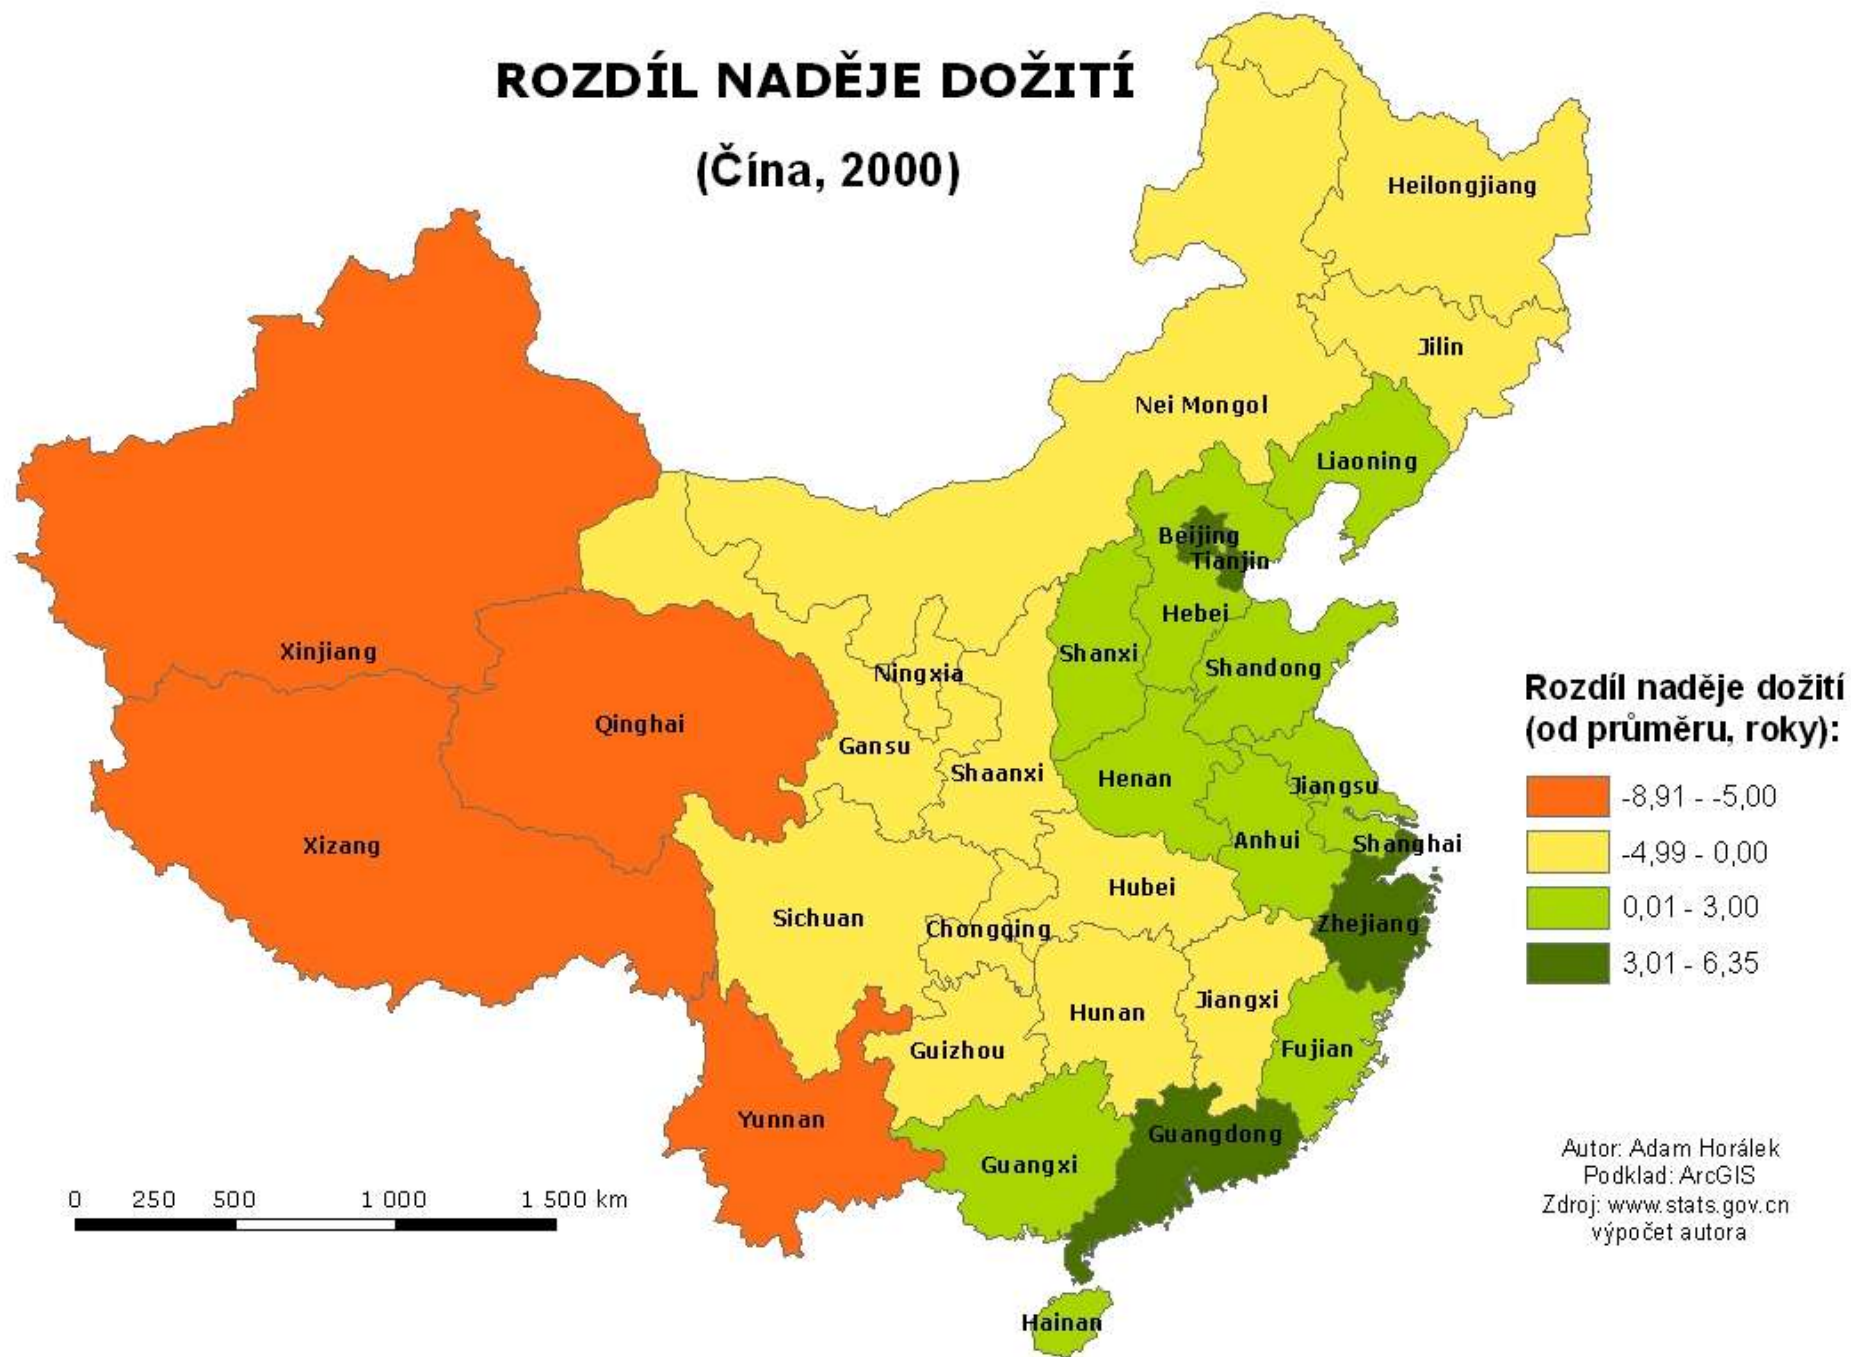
ROZDÍL NADĚJE DOŽITÍ

(Čína, 2000)

Heilongjiang

Jilin

Nei Mongol

Liaoning

Beijing

Tianjin

Hebei

Xinjiang

Ningxia

Shanxi

Shandong

Qinghai

Gansu

Shaanxi

Henan

Jiangsu

Xizang

Anhui

Shanghai

Hubei

Sichuan

Chongqing

Zhejiang

Hunan

Jiangxi

Guizhou

Fujian

Yunnan

Guangdong

Guangxi

Hainan

Rozdíl naděje dožití (od průměru, roky):

-8,91 - -5,00

-4,99 - 0,00

0,01 - 3,00

3,01 - 6,35

0 250 500 1 000 1 500 km

Autor: Adam Horálek
Podklad: ArcGIS
Zdroj: www.stats.gov.cn
výpočet autora